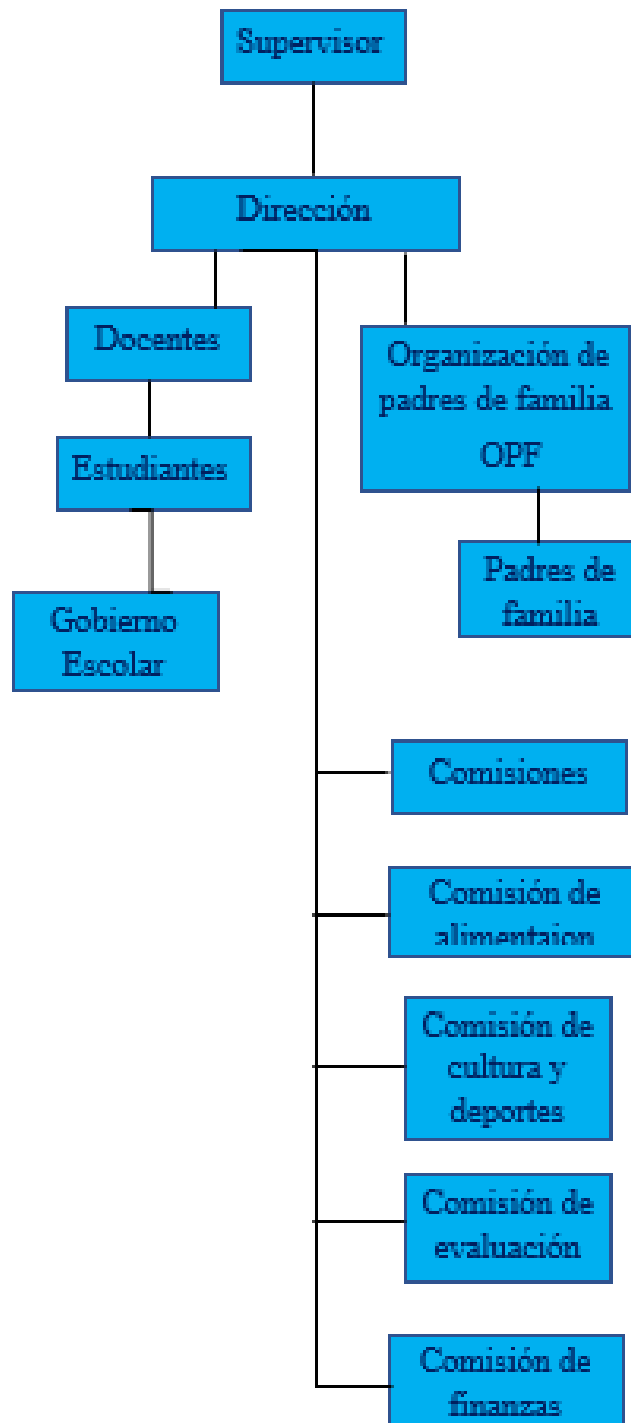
Supervisor

Dirección

Docentes

Organización de padres de familia OPF

Estudiantes

Padres de familia

Gobierno Escolar

Comisiones

Comisión de alimentaion

Comisión de cultura y deportes

Comisión de evaluación

Comisión de finanzas